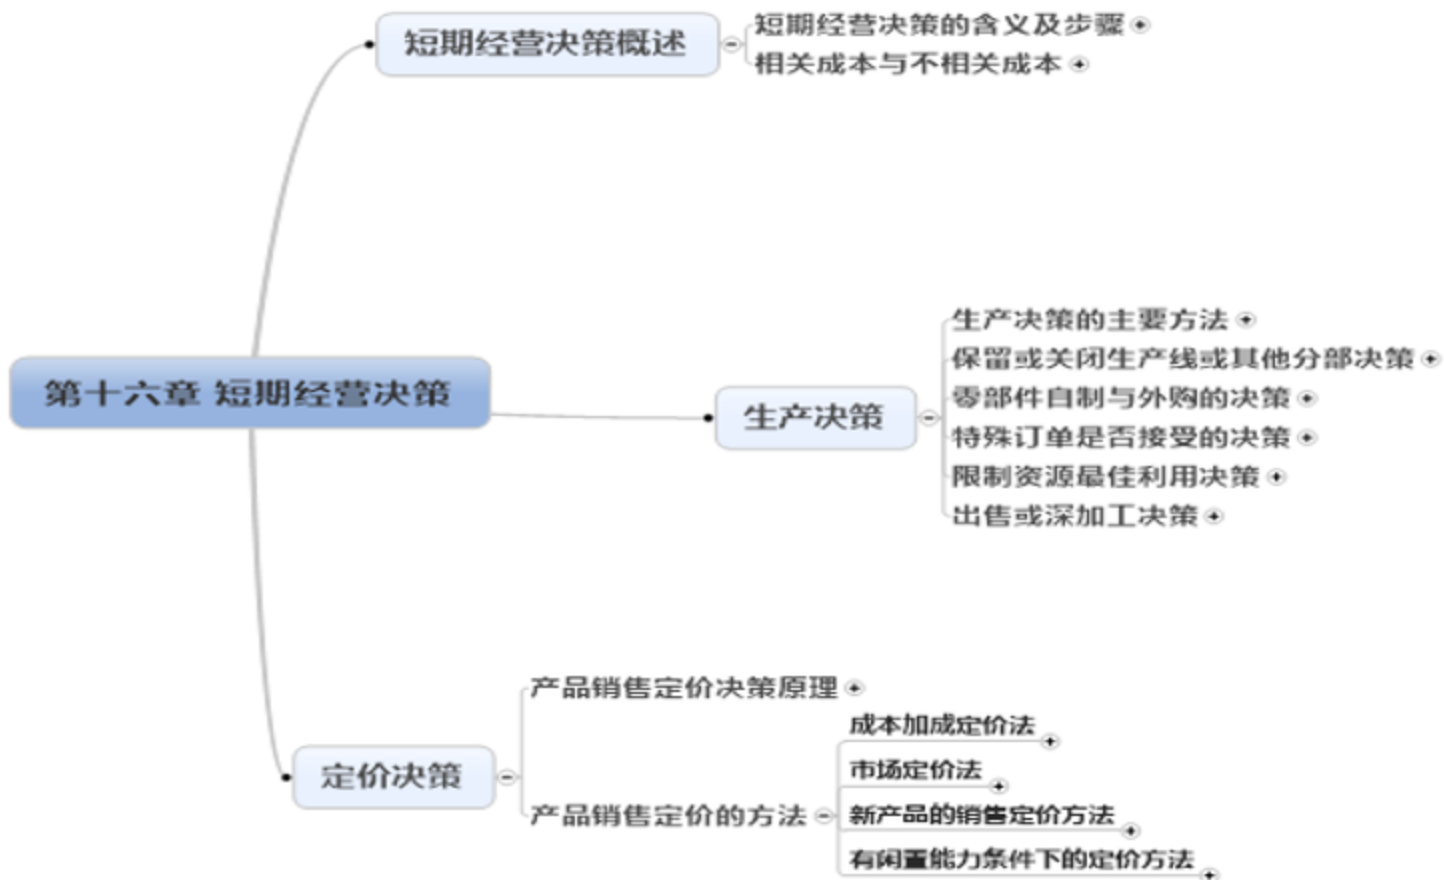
第十六章 短期经营决策

短期经营决策概述
短期经营决策的含义及步骤
相关成本与不相关成本

生产决策
生产决策的主要方法
保留或关闭生产线或其他分部决策
零部件自制与外购的决策
特殊订单是否接受的决策
限制资源最佳利用决策
出售或深加工决策

定价决策
产品销售定价决策原理
产品销售定价的方法
成本加成定价法
市场定价法
新产品的销售定价方法
有闲置能力条件下的定价方法